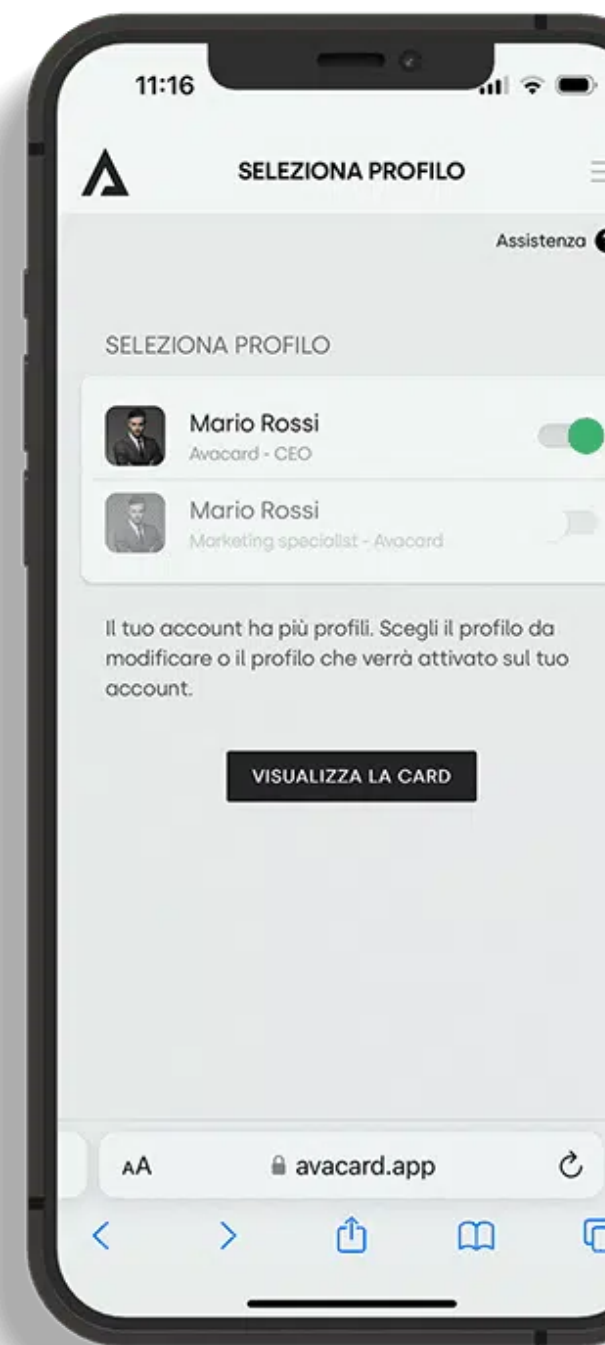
11:16

SELEZIONA PROFILO

Assistenza

SELEZIONA PROFILO

Mario Rossi
Avacard - CEO

Mario Rossi
Marketing specialist - Avacard

Il tuo account ha più profili. Scegli il profilo da modificare o il profilo che verrà attivato sul tuo account.

VISUALIZZA LA CARD

AA avacard.app